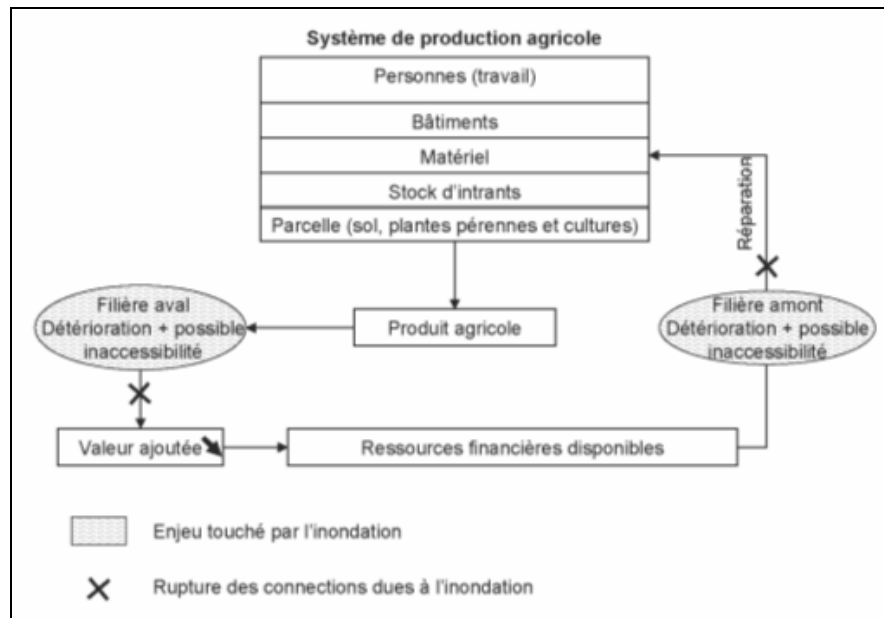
Système de production agricole

Personnes (travail)

Bâtiments

Matériel

Stock d'intrants

Parcelle (sol, plantes pérennes et cultures)

Réparation

Filière aval
Détérioration + possible inaccessibilité

Produit agricole

Filière amont
Détérioration + possible inaccessibilité

Valeur ajoutée

Ressources financières disponibles

Enjeu touché par l'inondation

Rupture des connections dues à l'inondation